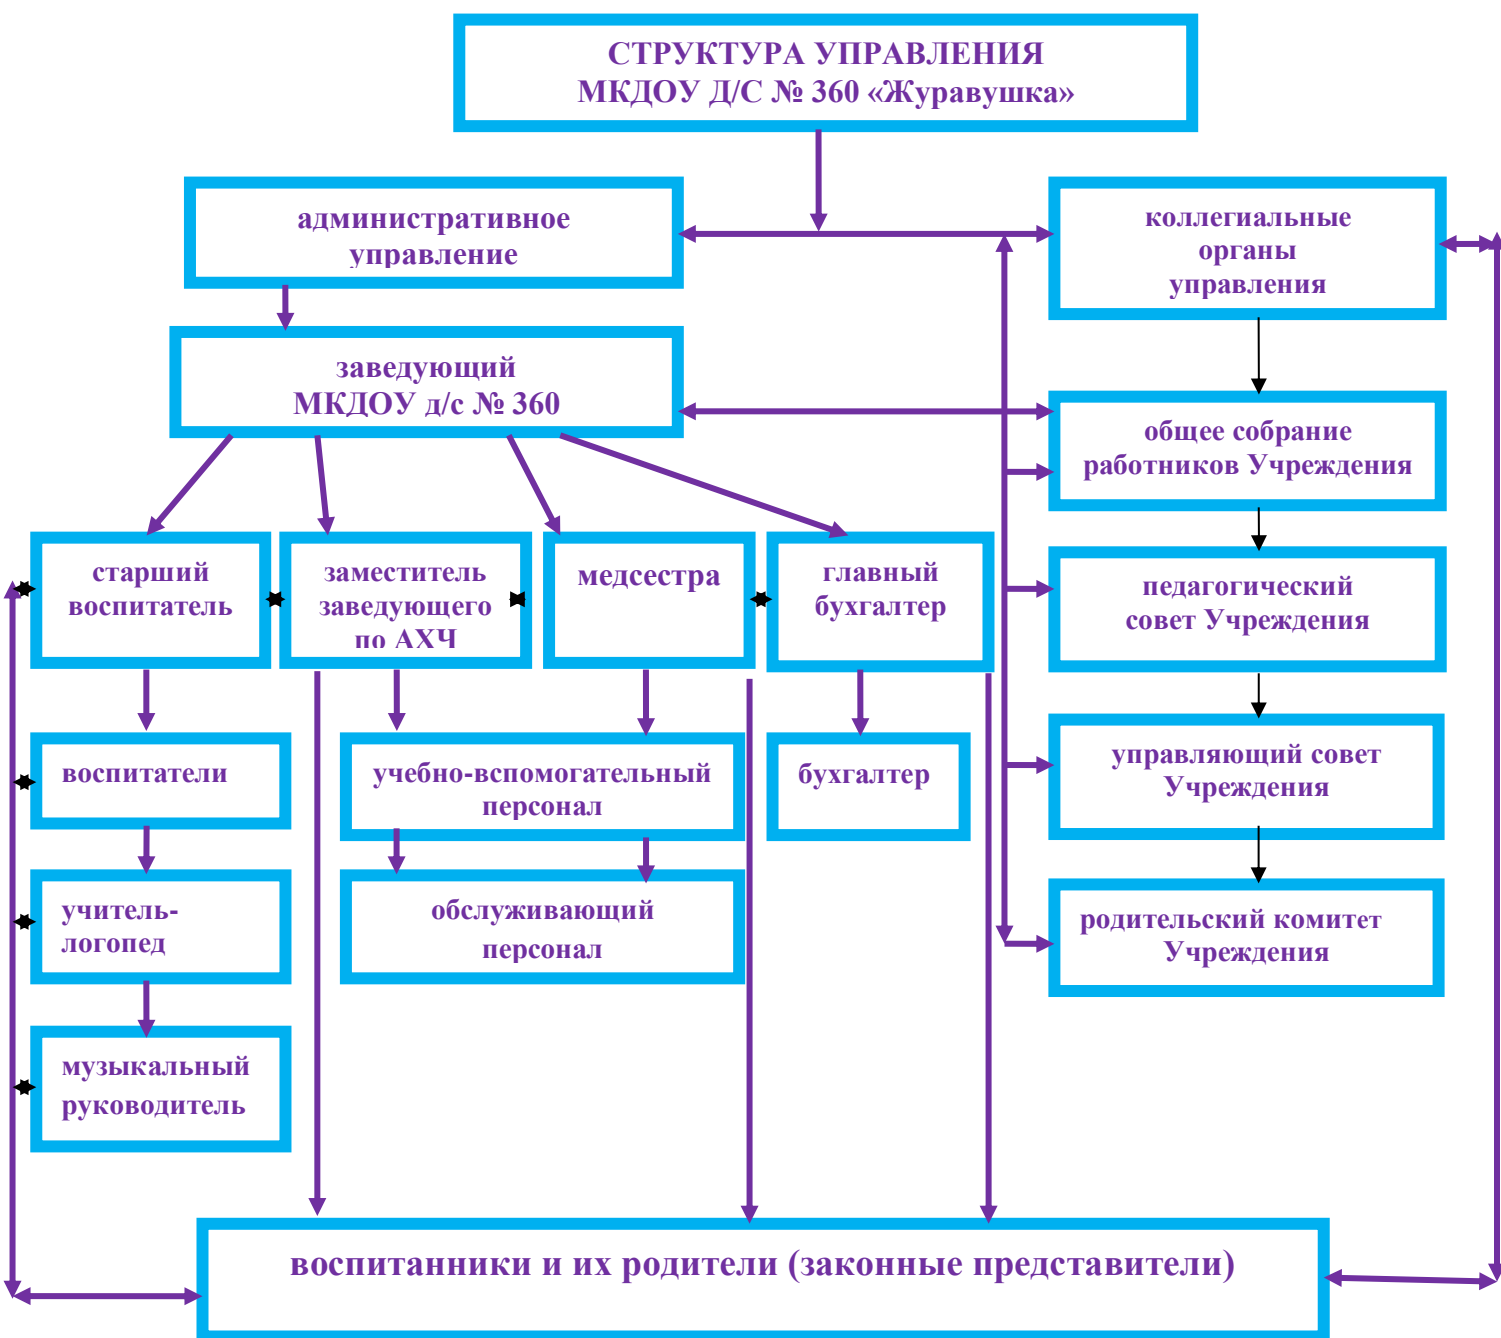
СТРУКТУРА УПРАВЛЕНИЯ
МКДОУ Д/С № 360 «Журавушка»

административное управление

коллегиальные органы управления

заведующий МКДОУ д/с № 360

общее собрание работников Учреждения

старший воспитатель

заместитель заведующего по АХЧ

медсестра

главный бухгалтер

педагогический совет Учреждения

воспитатели

учебно-вспомогательный персонал

бухгалтер

управляющий совет Учреждения

учитель-логопед

обслуживающий персонал

родительский комитет Учреждения

музыкальный руководитель

воспитанники и их родители (законные представители)